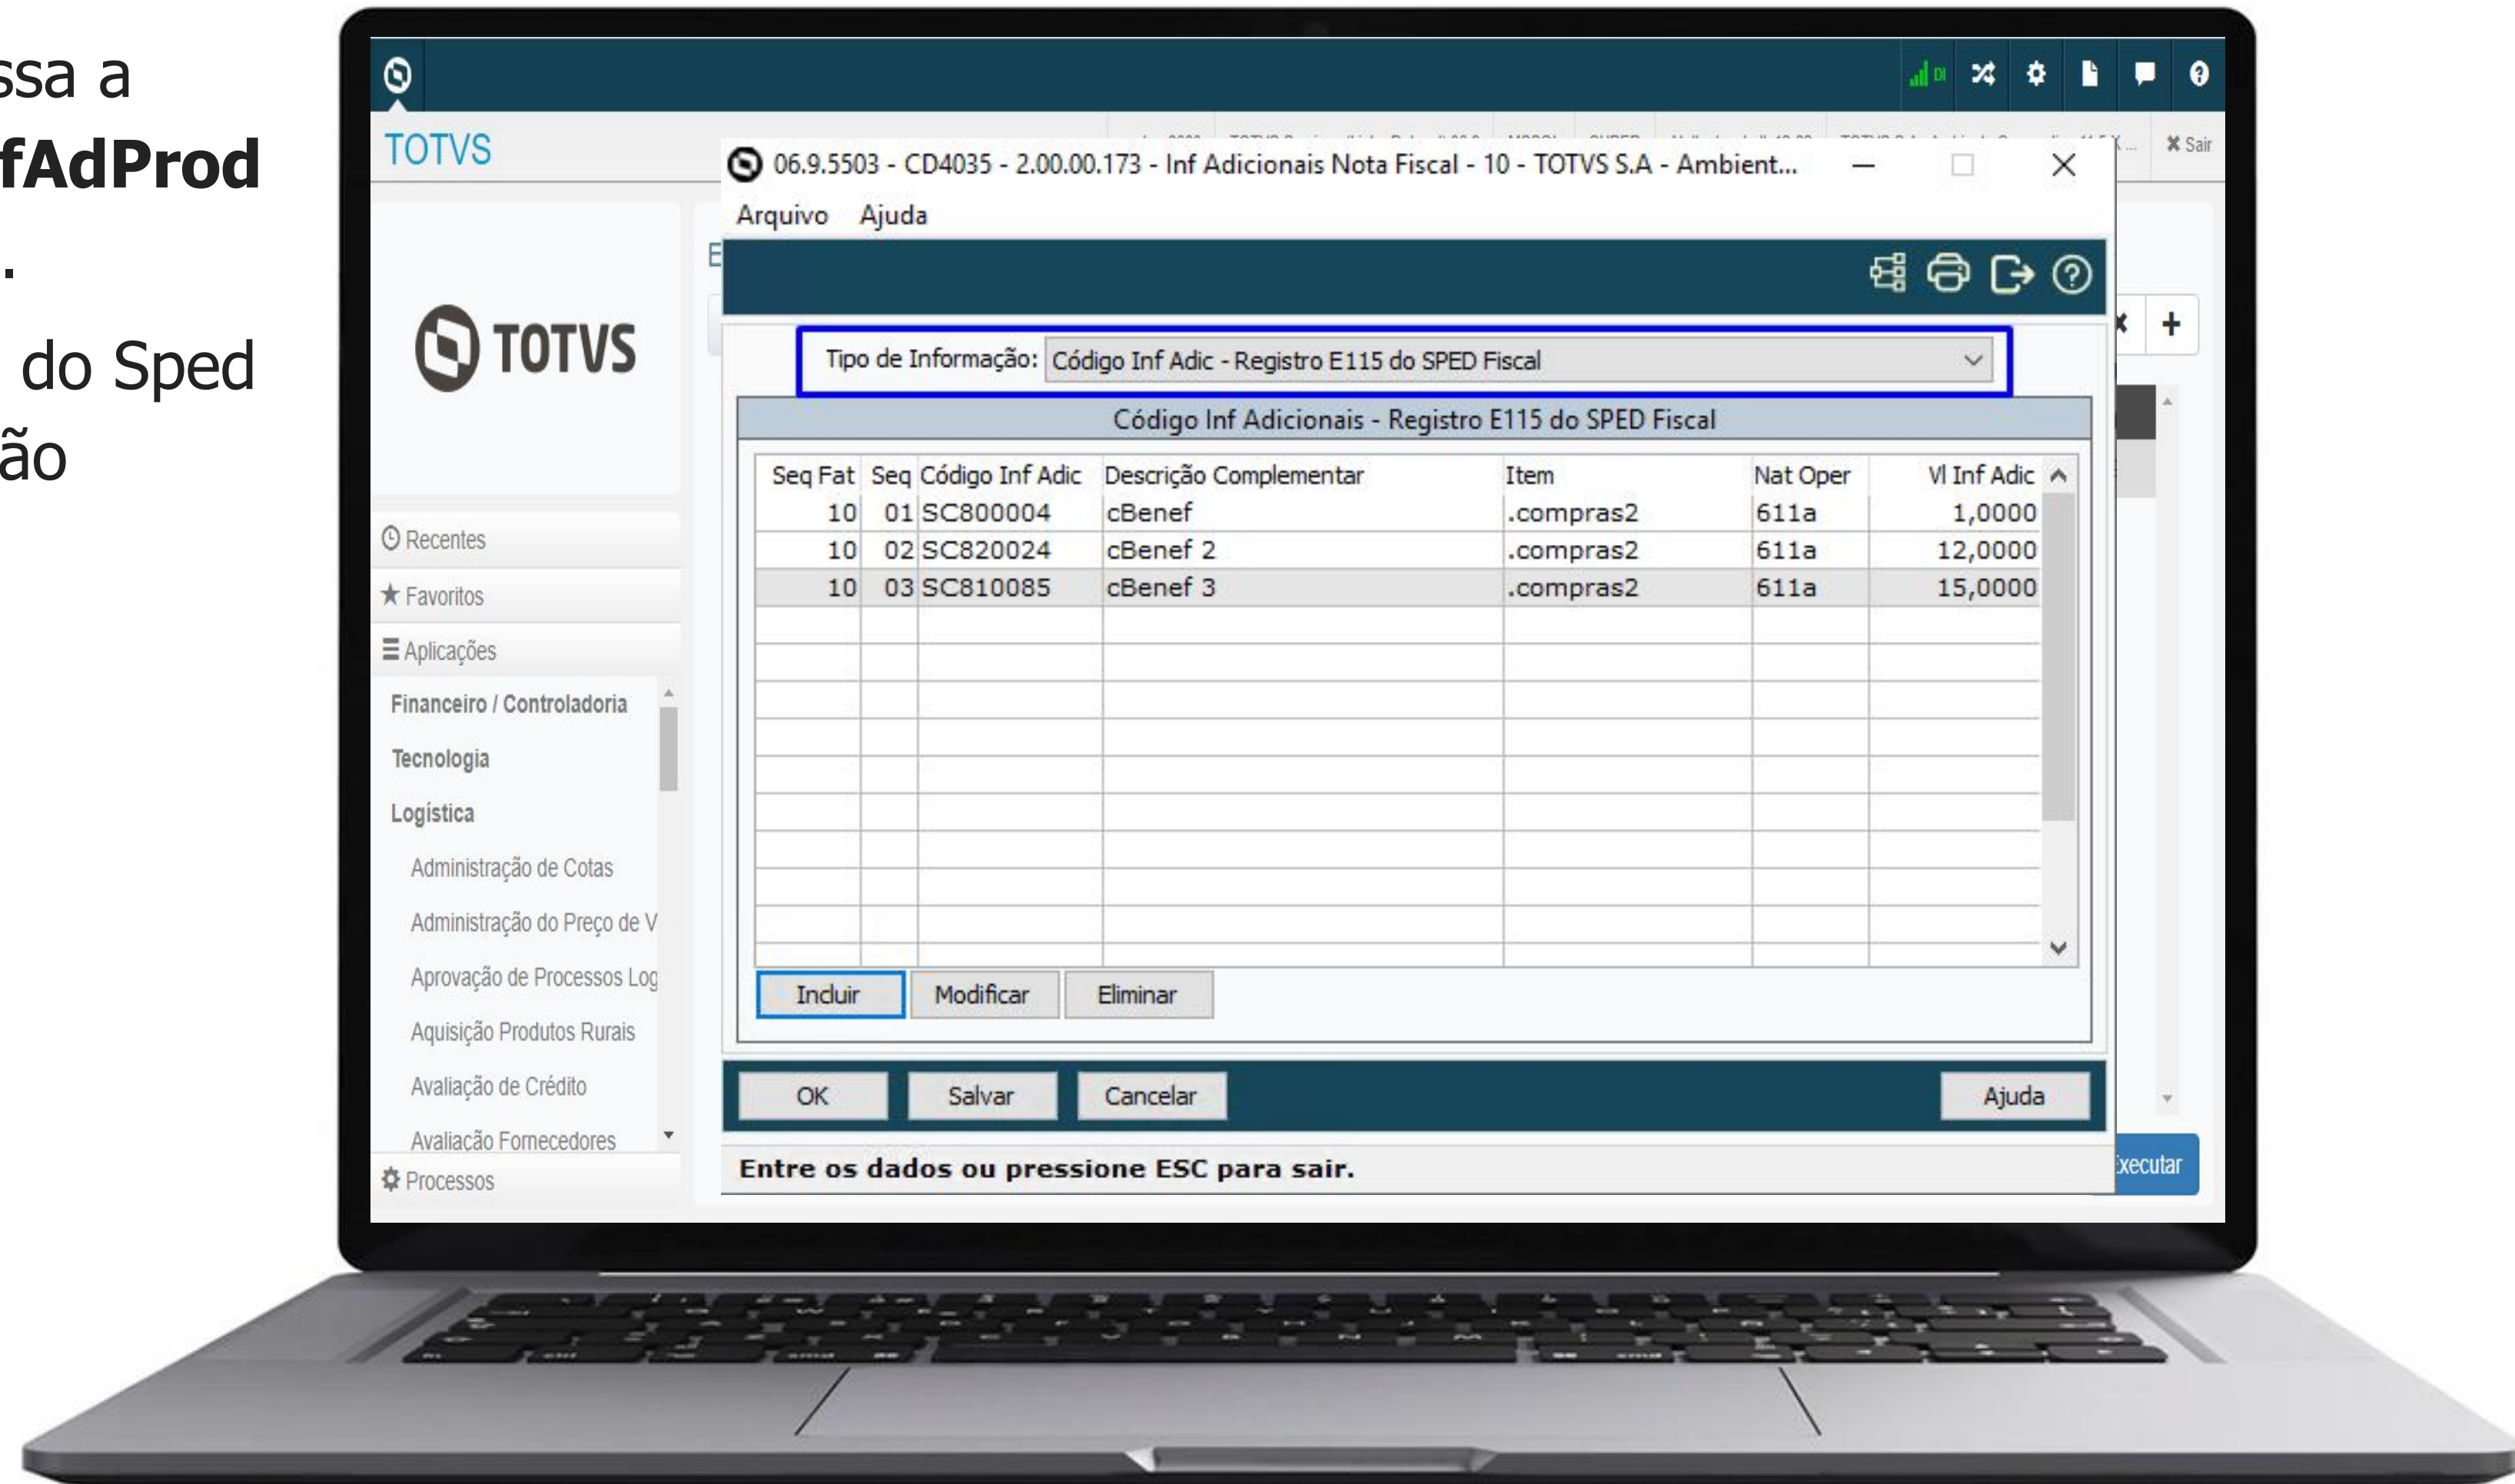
ssa a
**fAdProd**
.
do Sped
ão

TOTVS

✖ Sair

06.9.5503 - CD4035 - 2.00.00.173 - Inf Adicionais Nota Fiscal - 10 - TOTVS S.A - Ambient...

Arquivo Ajuda

TOTVS

Recentes
Favoritos
Aplicações
Financeiro / Controladoria
Tecnologia
Logística
Administração de Cotas
Administração do Preço de V
Aprovação de Processos Log
Aquisição Produtos Rurais
Avaliação de Crédito
Avaliação Fornecedores
Processos

Tipo de Informação: Código Inf Adic - Registro E115 do SPED Fiscal

Código Inf Adicionais - Registro E115 do SPED Fiscal

| Seq Fat | Seq | Código Inf Adic | Descrição Complementar | Item | Nat Oper | Vl Inf Adic |
|---|---|---|---|---|---|---|
| 10 | 01 | SC800004 | cBenef | .compras2 | 611a | 1,0000 |
| 10 | 02 | SC820024 | cBenef 2 | .compras2 | 611a | 12,0000 |
| 10 | 03 | SC810085 | cBenef 3 | .compras2 | 611a | 15,0000 |

Incluir Modificar Eliminar

OK Salvar Cancelar Ajuda

Entre os dados ou pressione ESC para sair.

xecutar